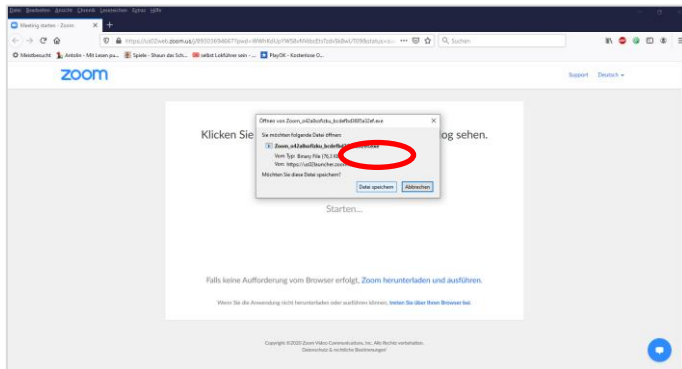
Datei Bearbeiten Ansicht Chronik Lesezeichen Extras Hilfe

Meeting starten - Zoom ×

https://us02web.zoom.us/j/8933369466?pwd=WWhKdUp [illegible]

Suchen

Meistbesucht Antolin - Mit Lesen pu... Spiele - Shaun das Sch... selbst Lokführer sein - ... PlayOK - Kostenlose O...

zoom

Support Deutsch

Klicken Sie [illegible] og sehen.

Öffnen von Zoom_o42a8ozfzku_bcdefbd085a32ef.exe ×

Sie möchten folgende Datei öffnen:

Zoom_o42a8ozfzku_bcdef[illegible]

Vom Typ: Binary File (76,3 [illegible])

Von: https://us02launcher.zoom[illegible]

Möchten Sie diese Datei speichern?

Datei speichern Abbrechen

Starten...

Falls keine Aufforderung vom Browser erfolgt, Zoom herunterladen und ausführen.

Wenn Sie die Anwendung nicht herunterladen oder ausführen können, treten Sie über Ihren Browser bei.

Copyright ©2020 Zoom Video Communications, Inc. Alle Rechte vorbehalten.
Datenschutz & rechtliche Bestimmungen